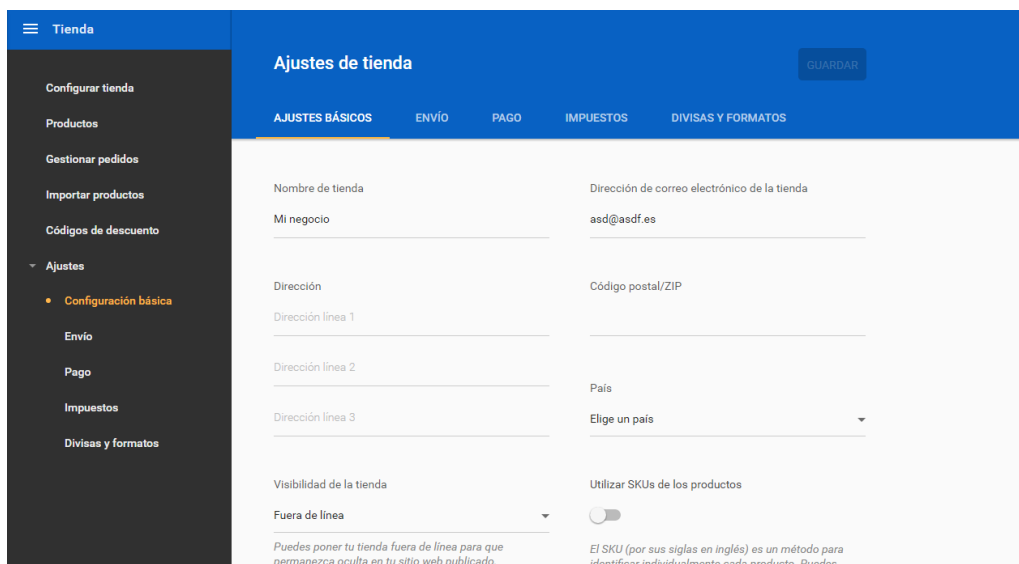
Tienda

Configurar tienda
Productos
Gestionar pedidos
Importar productos
Códigos de descuento
Ajustes
Configuración básica
Envío
Pago
Impuestos
Divisas y formatos

Ajustes de tienda
GUARDAR

AJUSTES BÁSICOS
ENVÍO
PAGO
IMPUESTOS
DIVISAS Y FORMATOS

Nombre de tienda
Mi negocio

Dirección de correo electrónico de la tienda
asd@asdf.es

Dirección
Dirección línea 1
Dirección línea 2
Dirección línea 3

Código postal/ZIP

País
Elige un país

Visibilidad de la tienda
Fuera de línea
Puedes poner tu tienda fuera de línea para que permanezca oculta en tu sitio web publicado

Utilizar SKUs de los productos
El SKU (por sus siglas en inglés) es un método para identificar individualmente cada producto. Puedes